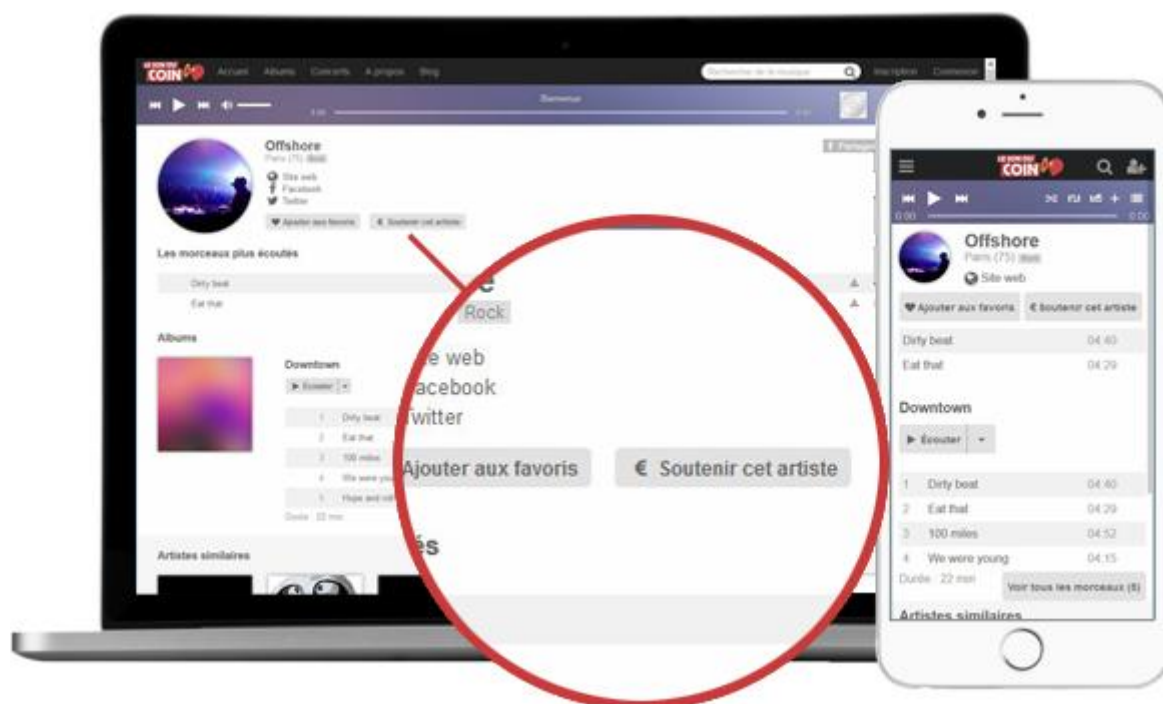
COIN

Accueil Albums Concerts A propos Blog

Recherche de la musique

Inscription Connexion

Bienvenue

Offshore
Paris (75) Rock

Site web
Facebook
Twitter

Ajouter aux favoris
€ Soutenir cet artiste

Partager

Les morceaux plus écoutés

Dirty beat
Eat that

Albums

Downtown

Ecouter

1 Dirty beat
2 Eat that
3 100 miles
4 We were young
5 Hope and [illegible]

Durée 22 min

Artistes similaires

e
Rock

e web
acebook
witter

Ajouter aux favoris
€ Soutenir cet artiste

és

COIN

0:00
0:00

Offshore
Paris (75) Rock
Site web

Ajouter aux favoris
€ Soutenir cet artiste

Dirty beat 04:40
Eat that 04:29

Downtown

Ecouter

1 Dirty beat 04:40
2 Eat that 04:29
3 100 miles 04:52
4 We were young 04:15

Durée 22 min
Voir tous les morceaux (5)

Artistes similaires